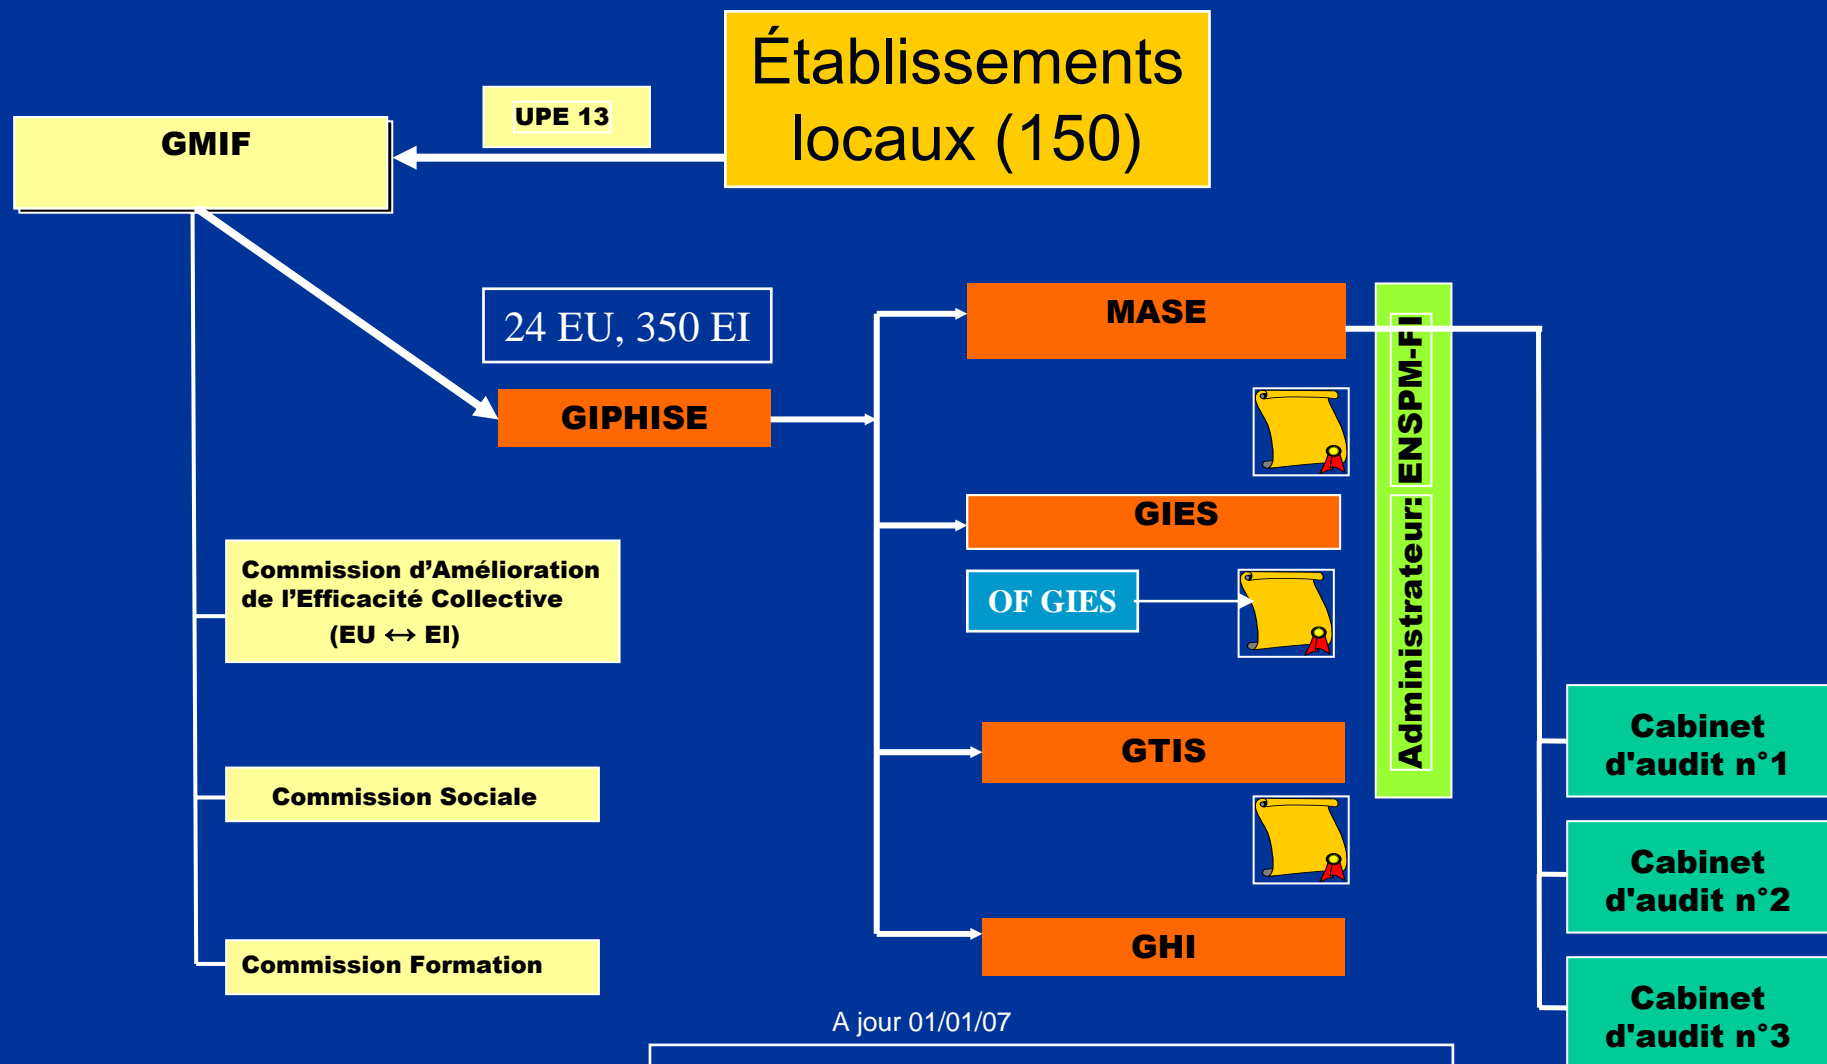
Établissements locaux (150)

UPE 13

GMIF

24 EU, 350 EI

GIPHISE

MASE

GIES

OF GIES

GTIS

GHI

Administrateur: ENSPM-FI

Commission d’Amélioration de l’Efficacité Collective (EU ↔ EI)

Commission Sociale

Commission Formation

Cabinet d'audit n°1

Cabinet d'audit n°2

Cabinet d'audit n°3

A jour 01/01/07